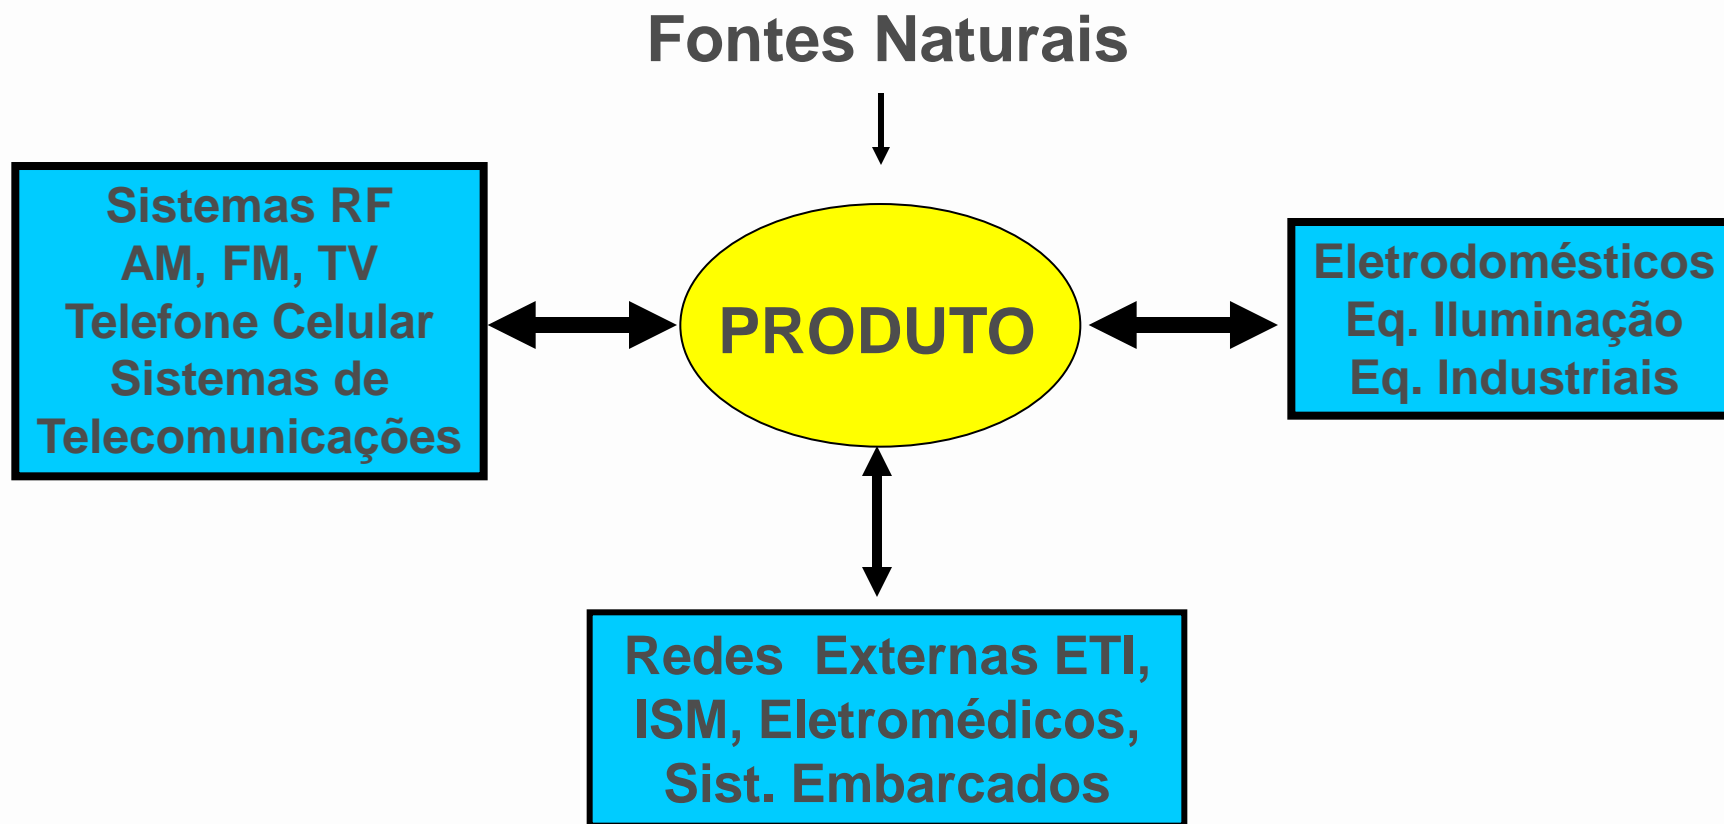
Fontes Naturais

Sistemas RF
AM, FM, TV
Telefone Celular
Sistemas de
Telecomunicações

PRODUTO

Eletrodomésticos
Eq. Iluminação
Eq. Industriais

Redes Externas ETI,
ISM, Eletromédicos,
Sist. Embarcados